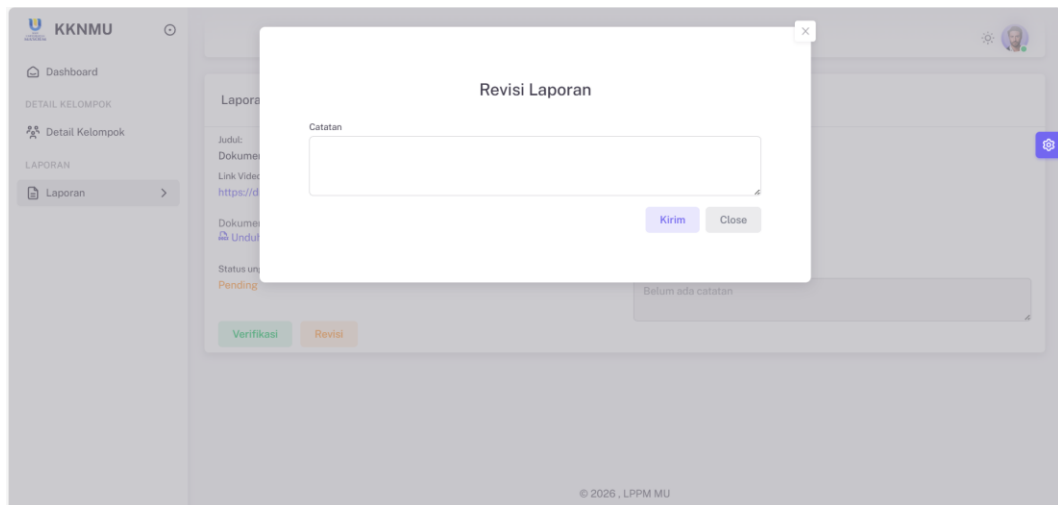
KKNMU

Dashboard

DETAIL KELOMPOK

Detail Kelompok

LAPORAN

Laporan

Lapora

Judul:
Dokumer

Link Vide
https://d

Dokumer
Undu

Status un
Pending

Verifikasi Revisi

Belum ada catatan

Revisi Laporan

Catatan

Kirim Close

© 2026 , LPPM MU